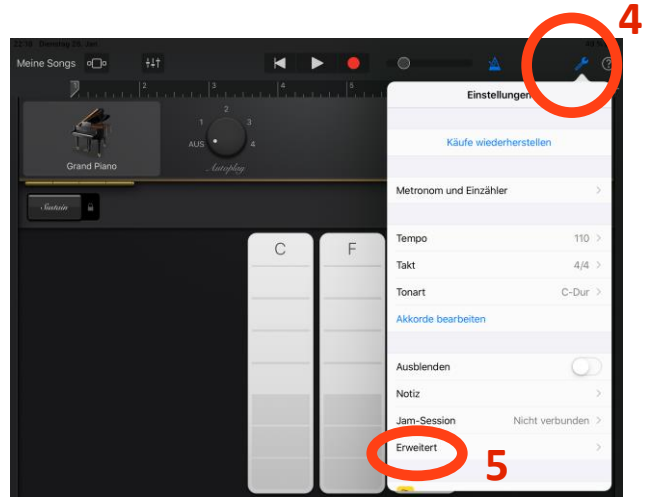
22:18 Dienstag 26. Juni

Meine Songs

1 2 3 4

Grand Piano

AUS 1 2 3 4 Autoplay

Sustain

C F

4

Einstellungen

Käufe wiederherstellen

Metronom und Einzähler

Tempo 110
Takt 4/4
Tonart C-Dur
Akkorde bearbeiten

Ausblenden
Notiz
Jam-Session Nicht verbunden
Erweitert

5